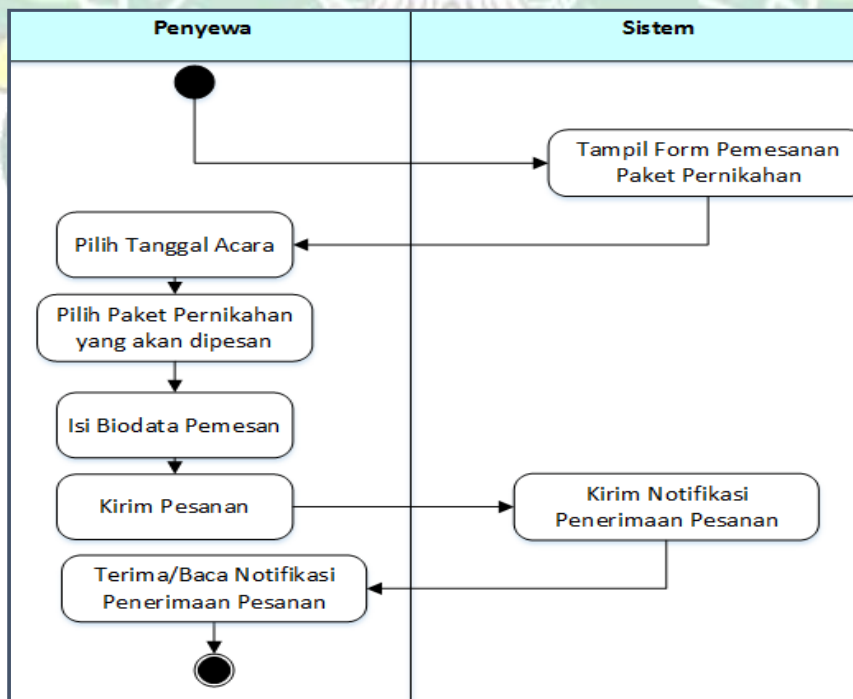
Penyewa

Sistem

Tampil Form Pemesanan Paket Pernikahan

Pilih Tanggal Acara

Pilih Paket Pernikahan yang akan dipesan

Isi Biodata Pemesan

Kirim Pesanan

Kirim Notifikasi Penerimaan Pesanan

Terima/Baca Notifikasi Penerimaan Pesanan